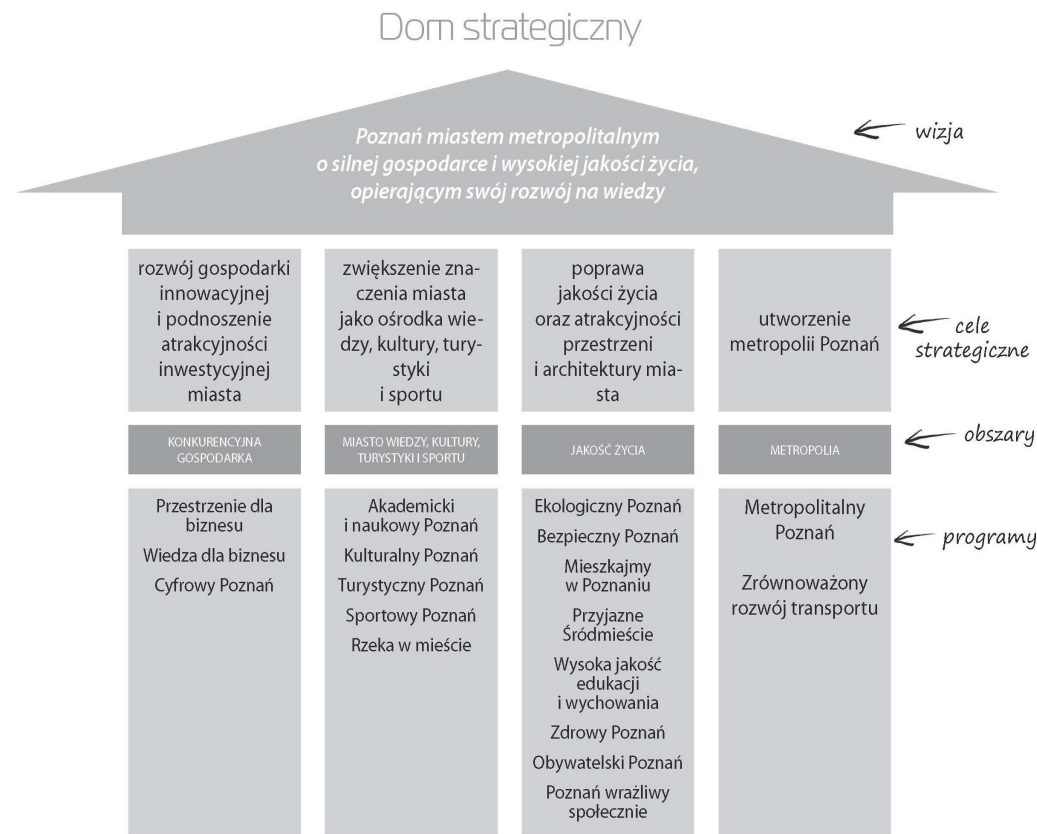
Dom strategiczny

Poznań miastem metropolitalnym o silnej gospodarce i wysokiej jakości życia, opierającym swój rozwój na wiedzy

wizja

rozwój gospodarki innowacyjnej i podnoszenie atrakcyjności inwestycyjnej miasta

zwiększenie znaczenia miasta jako ośrodka wiedzy, kultury, turystyki i sportu

poprawa jakości życia oraz atrakcyjności przestrzeni i architektury miasta

utworzenie metropolii Poznań

cele strategiczne

KONKURENCYJNA GOSPODARKA

MIASTO WIEDZY, KULTURY, TURYSTYKI I SPORTU

JAKOŚĆ ŻYCIA

METROPOLIA

obszary

Przestrzenie dla biznesu
Wiedza dla biznesu
Cyfrowy Poznań

Akademicki i naukowy Poznań
Kulturalny Poznań
Turystyczny Poznań
Sportowy Poznań
Rzeka w mieście

Ekologiczny Poznań
Bezpieczny Poznań
Mieszkajmy w Poznaniu
Przyjazne Śródmieście
Wysoka jakość edukacji i wychowania
Zdrowy Poznań
Obywatelski Poznań
Poznań wrażliwy społecznie

Metropolitalny Poznań
Zrównoważony rozwój transportu

programy